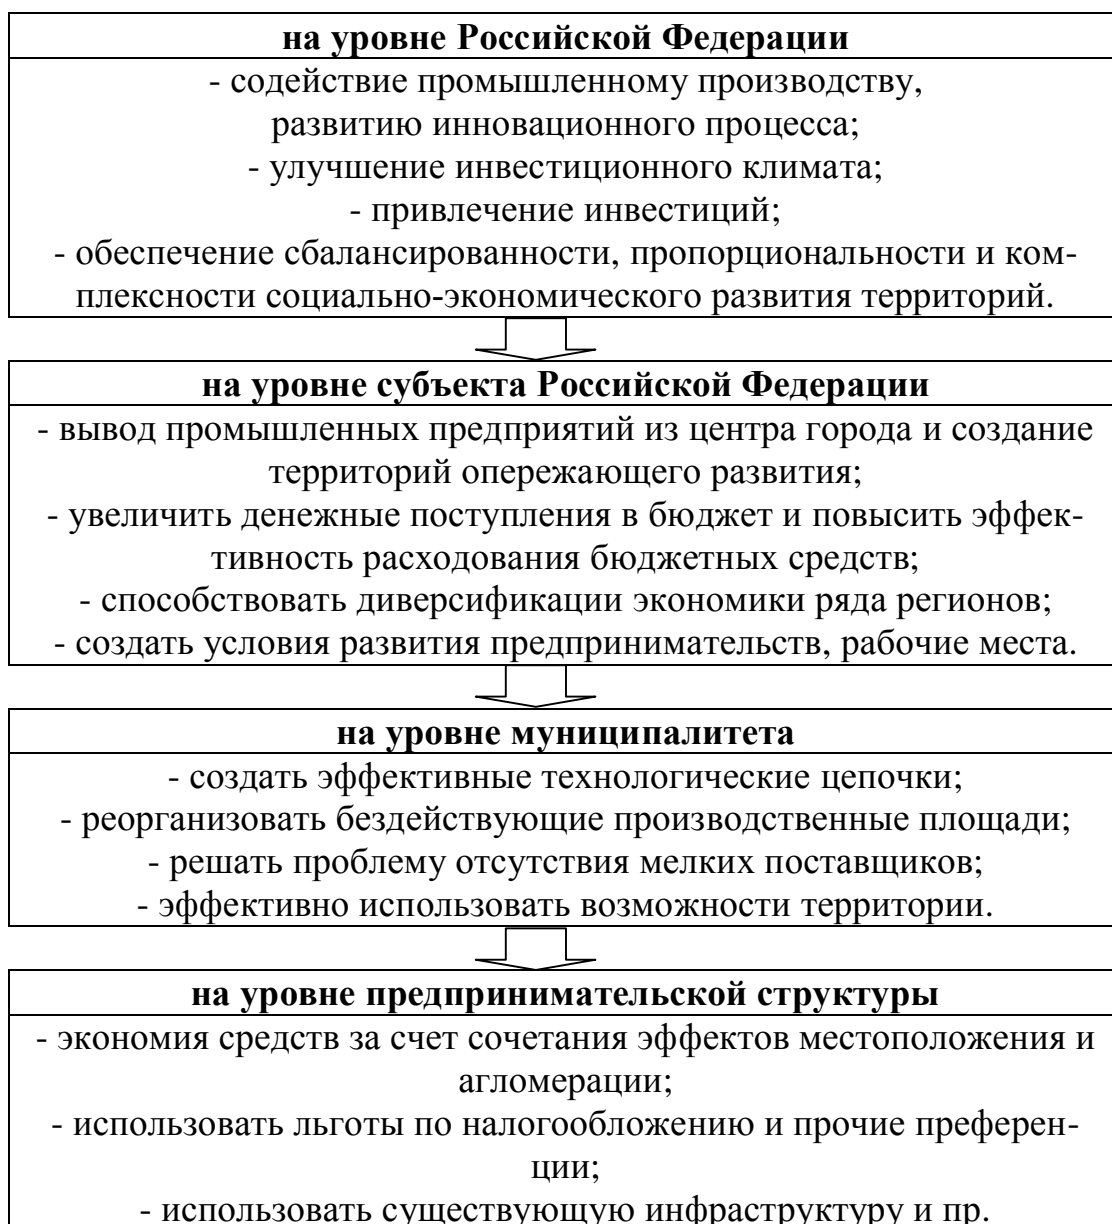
на уровне Российской Федерации

- содействие промышленному производству, развитию инновационного процесса;
- улучшение инвестиционного климата;
- привлечение инвестиций;
- обеспечение сбалансированности, пропорциональности и комплексности социально-экономического развития территорий.

на уровне субъекта Российской Федерации

- вывод промышленных предприятий из центра города и создание территорий опережающего развития;
- увеличить денежные поступления в бюджет и повысить эффективность расходования бюджетных средств;
- способствовать диверсификации экономики ряда регионов;
- создать условия развития предпринимательств, рабочие места.

на уровне муниципалитета

- создать эффективные технологические цепочки;
- реорганизовать бездействующие производственные площади;
- решать проблему отсутствия мелких поставщиков;
- эффективно использовать возможности территории.

на уровне предпринимательской структуры

- экономия средств за счет сочетания эффектов местоположения и агломерации;
- использовать льготы по налогообложению и прочие преференции;
- использовать существующую инфраструктуру и пр.